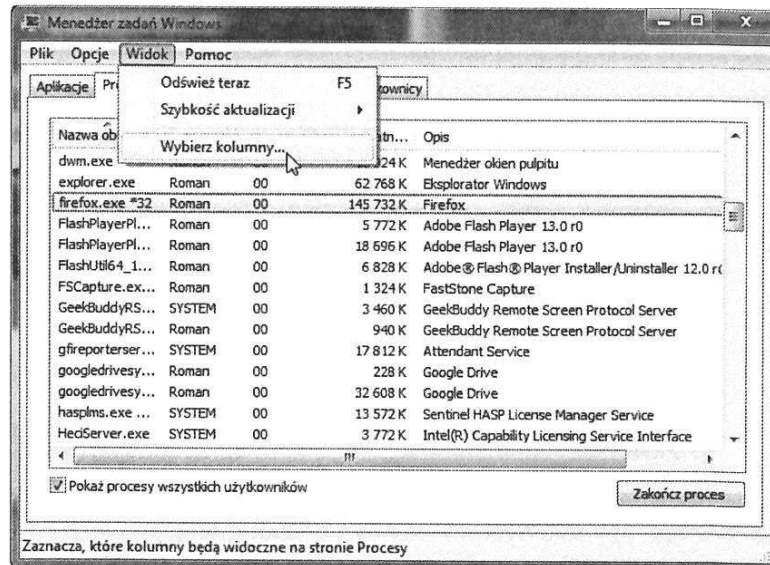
Menedżer zadań Windows

Plik Opcje Widok Pomoc

Aplikacje Pr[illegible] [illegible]townicy

Odśwież teraz F5
Szybkość aktualizacji
Wybierz kolumny...

| Nazwa ob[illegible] | | | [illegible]atn... | Opis |
|---|---|---|---|---|
| dwm.exe | | | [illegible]24 K | Menedżer okien pulpitu |
| explorer.exe | Roman | 00 | 62 768 K | Eksplorator Windows |
| firefox.exe *32 | Roman | 00 | 145 732 K | Firefox |
| FlashPlayerPl... | Roman | 00 | 5 772 K | Adobe Flash Player 13.0 r0 |
| FlashPlayerPl... | Roman | 00 | 18 696 K | Adobe Flash Player 13.0 r0 |
| FlashUtil64_1... | Roman | 00 | 6 828 K | Adobe® Flash® Player Installer/Uninstaller 12.0 r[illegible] |
| FSCapture.ex... | Roman | 00 | 1 324 K | FastStone Capture |
| GeekBuddyRS... | SYSTEM | 00 | 3 460 K | GeekBuddy Remote Screen Protocol Server |
| GeekBuddyRS... | Roman | 00 | 940 K | GeekBuddy Remote Screen Protocol Server |
| gfireporterser... | SYSTEM | 00 | 17 812 K | Attendant Service |
| googledrivesy... | Roman | 00 | 228 K | Google Drive |
| googledrivesy... | Roman | 00 | 32 608 K | Google Drive |
| hasplms.exe ... | SYSTEM | 00 | 13 572 K | Sentinel HASP License Manager Service |
| HeciServer.exe | SYSTEM | 00 | 3 772 K | Intel(R) Capability Licensing Service Interface |

Pokaż procesy wszystkich użytkowników

Zakończ proces

Zaznacza, które kolumny będą widoczne na stronie Procesy